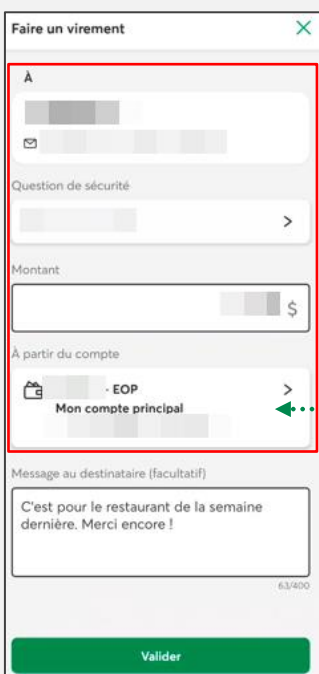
Faire un virement

À

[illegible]

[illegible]

Question de sécurité

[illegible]

Montant

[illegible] $

À partir du compte

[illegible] - EOP
Mon compte principal
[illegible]

Message au destinataire (facultatif)

C'est pour le restaurant de la semaine dernière. Merci encore !

63/400

Valider